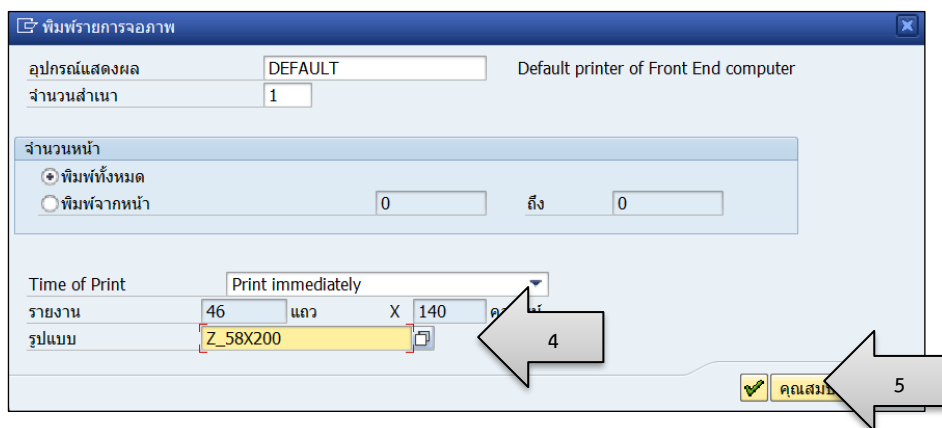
พิมพ์รายการจอภาพ

อุปกรณ์แสดงผล DEFAULT Default printer of Front End computer
จำนวนสำเนา 1

จำนวนหน้า
พิมพ์ทั้งหมด
พิมพ์จากหน้า 0 ถึง 0

Time of Print Print immediately
รายงาน 46 แถว X 140 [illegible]
รูปแบบ Z_58X200

4

คุณสม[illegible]

5